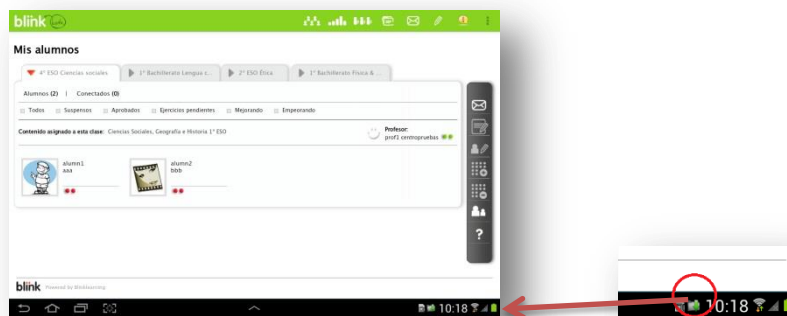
blink

Mis alumnos

4º ESO Ciencias sociales | 1º Bachillerato Lengua c... | 2º ESO Ética | 1º Bachillerato Física &...

Alumnos (2) | Conectados (0)

Todos | Suspensos | Aprobados | Ejercicios pendientes | Mejorando | Empeorando

Contenido asignado a esta clase: Ciencias Sociales, Geografía e Historia 1º ESO

Profesor:
prof1 centropruebas

alumn1
aaa

alumn2
bbb

?

blink Powered by BlinkLearning

10:18

10:18